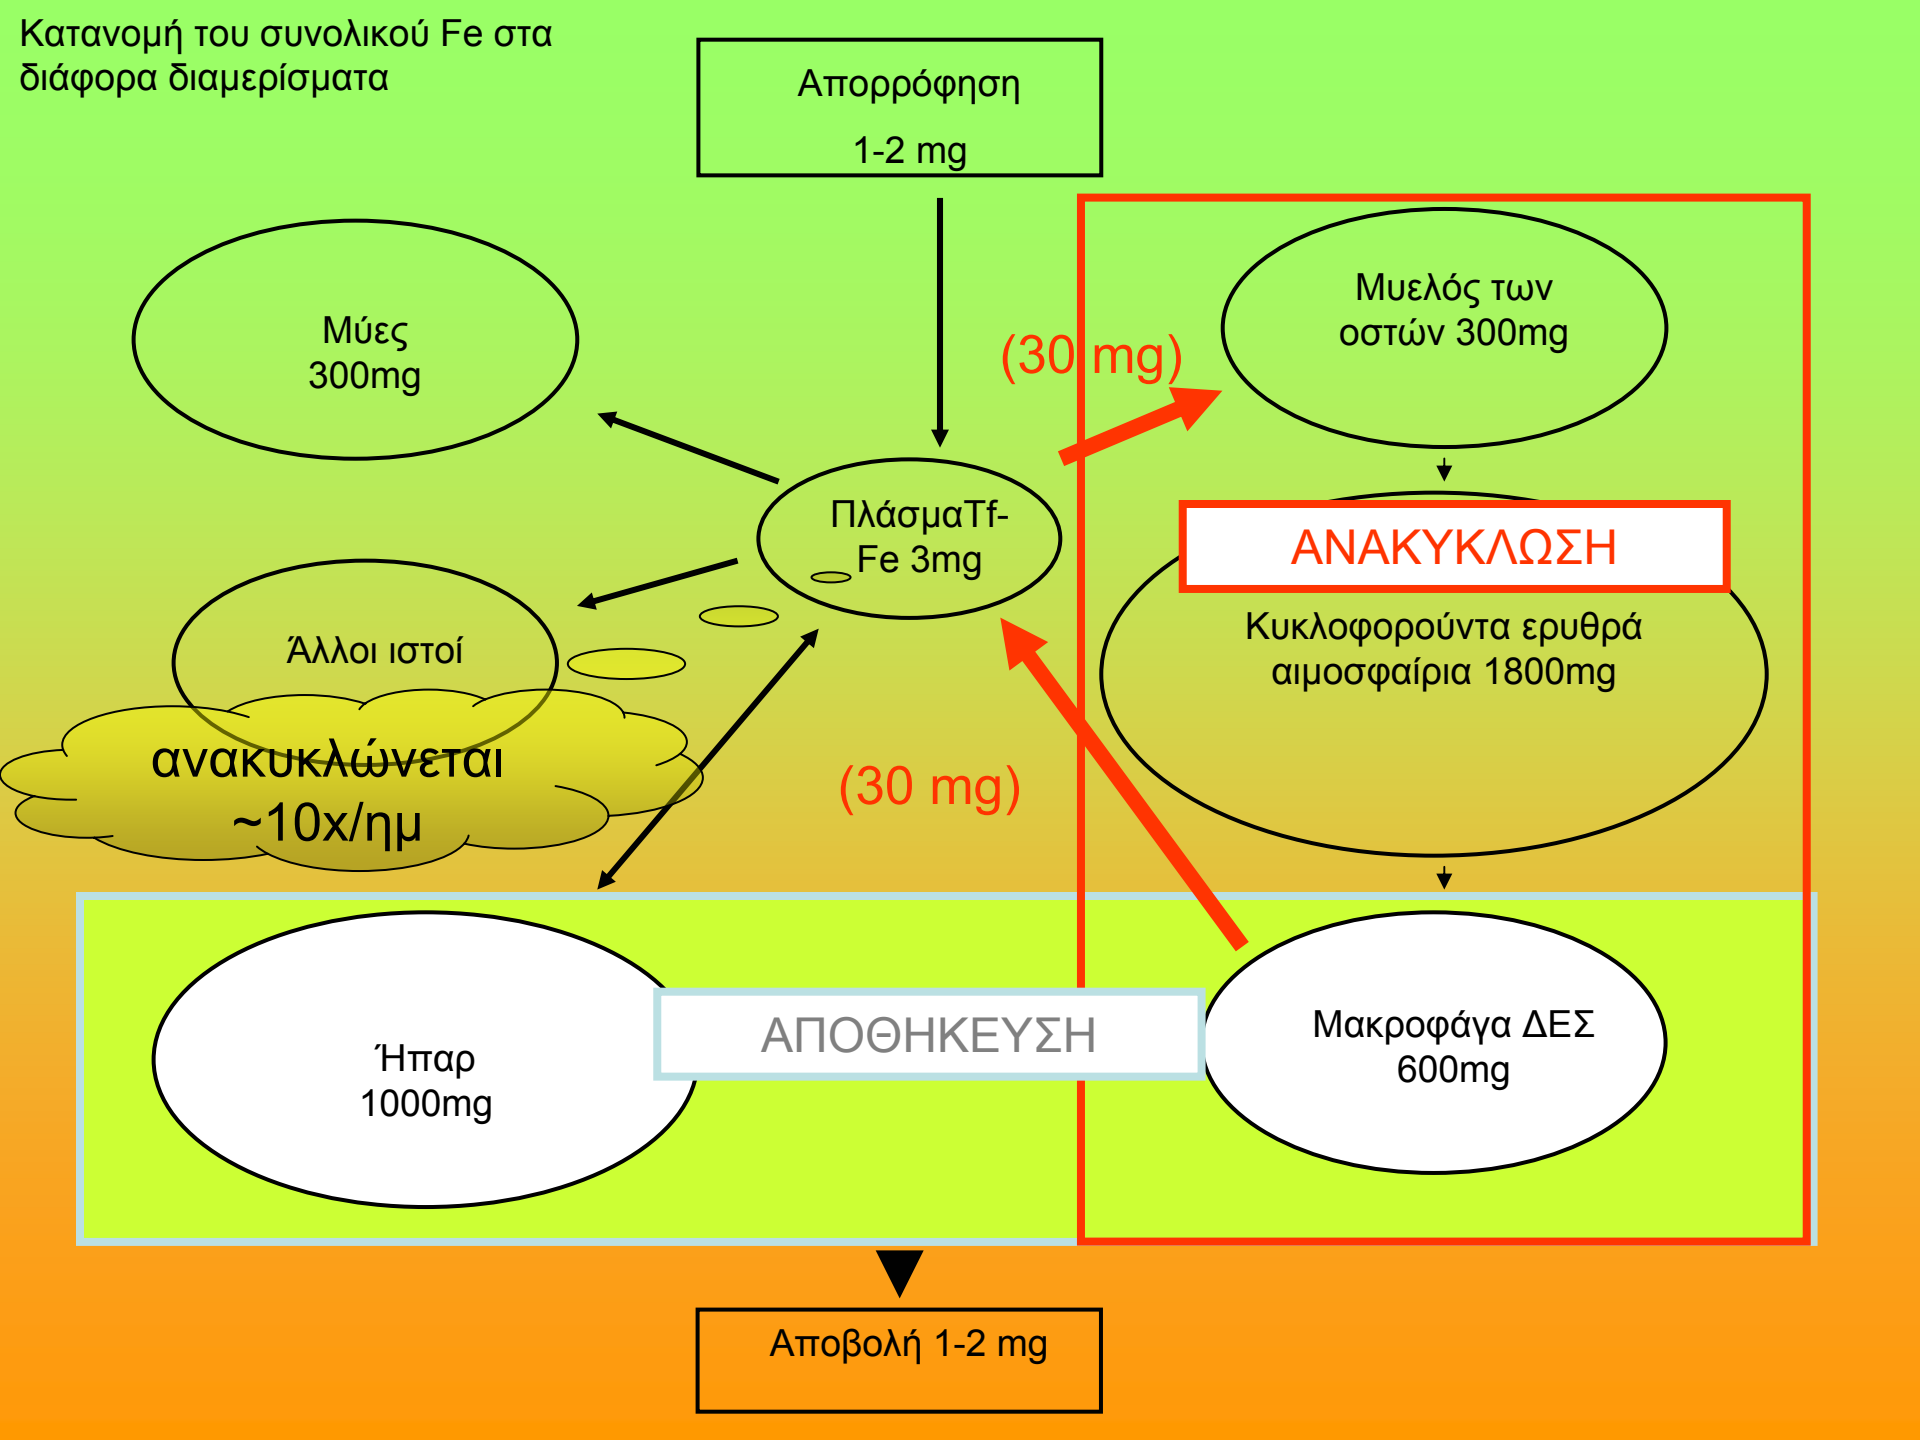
Κατανομή του συνολικού Fe στα διάφορα διαμερίσματα

Απορρόφηση
1-2 mg

Μύες
300mg

(30 mg)

Μυελός των οστών 300mg

ΠλάσμαTf-Fe 3mg

ΑΝΑΚΥΚΛΩΣΗ

Άλλοι ιστοί

Κυκλοφορούντα ερυθρά αιμοσφαίρια 1800mg

ανακυκλώνεται ~10x/ημ

(30 mg)

Ήπαρ
1000mg

ΑΠΟΘΗΚΕΥΣΗ

Μακροφάγα ΔΕΣ
600mg

Αποβολή 1-2 mg